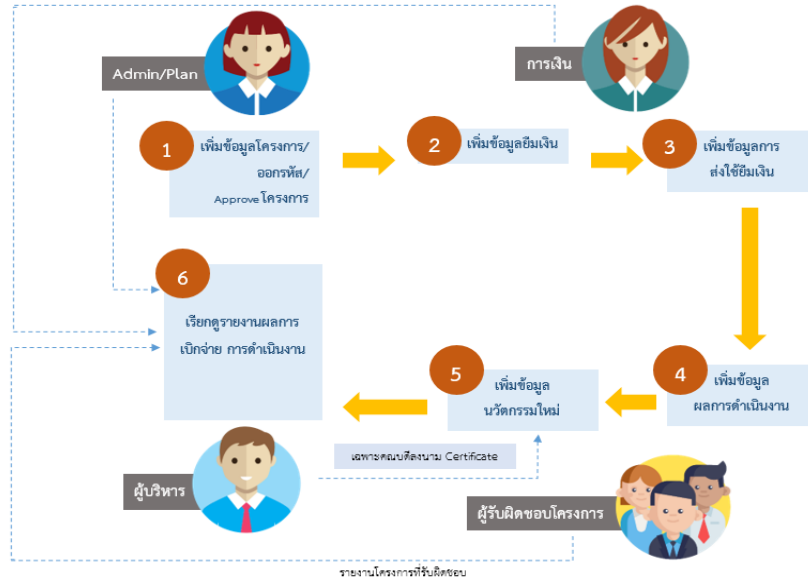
Admin/Plan

การเงิน

1
เพิ่มข้อมูลโครงการ/ ออกรหัส/ Approve โครงการ

2
เพิ่มข้อมูลยืมเงิน

3
เพิ่มข้อมูลการ ส่งใช้ยืมเงิน

6
เรียกดูรายงานผลการ เบิกจ่าย การดำเนินงาน

5
เพิ่มข้อมูล นวัตกรรมใหม่

4
เพิ่มข้อมูล ผลการดำเนินงาน

เฉพาะคณบดีลงนาม Certificate

ผู้บริหาร

ผู้รับผิดชอบโครงการ

รายงานโครงการที่รับผิดชอบ